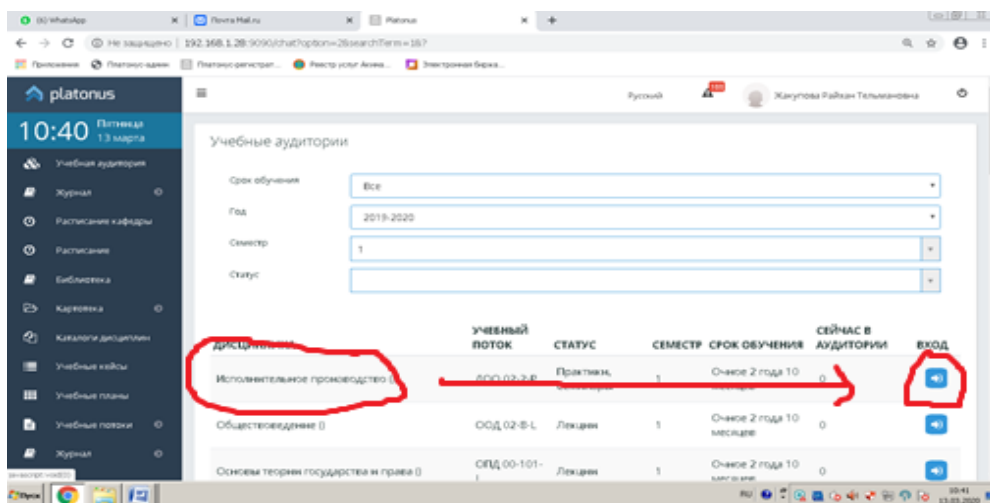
(6) WhatsApp | Почта Mail.ru | Platonus

Не защищено | 192.168.1.28:9090/chat?option=2&searchTerm=167

Приложения | Платонус-админ | Платонус-регистрат... | Реестр услуг Акима... | Электронная биржа...

platonus

Русский

Жакупова Райхан Тельмановна

10:40 Пятница 13 марта

Учебная аудитория
Журнал
Расписание кафедры
Расписание
Библиотека
Картотека
Каталоги дисциплин
Учебные кейсы
Учебные планы
Учебные потоки
Журнал

Учебные аудитории

Срок обучения: Все
Год: 2019-2020
Семестр: 1
Статус:

| ДИСЦИПЛИНА | УЧЕБНЫЙ ПОТОК | СТАТУС | СЕМЕСТР | СРОК ОБУЧЕНИЯ | СЕЙЧАС В АУДИТОРИИ | ВХОД |
|---|---|---|---|---|---|---|
| Исполнительное производство () | ДОО 02-2-Р | Практики, семинары | 1 | Очное 2 года 10 месяцев | 0 | |
| Обществоведение () | ООД 02-В-L | Лекции | 1 | Очное 2 года 10 месяцев | 0 | |
| Основы теории государства и права () | ОПД 00-101-1 | Лекции | 1 | Очное 2 года 10 месяцев | 0 | |

javascript:void(0);

Пуск

RU 10:41 13.03.2020